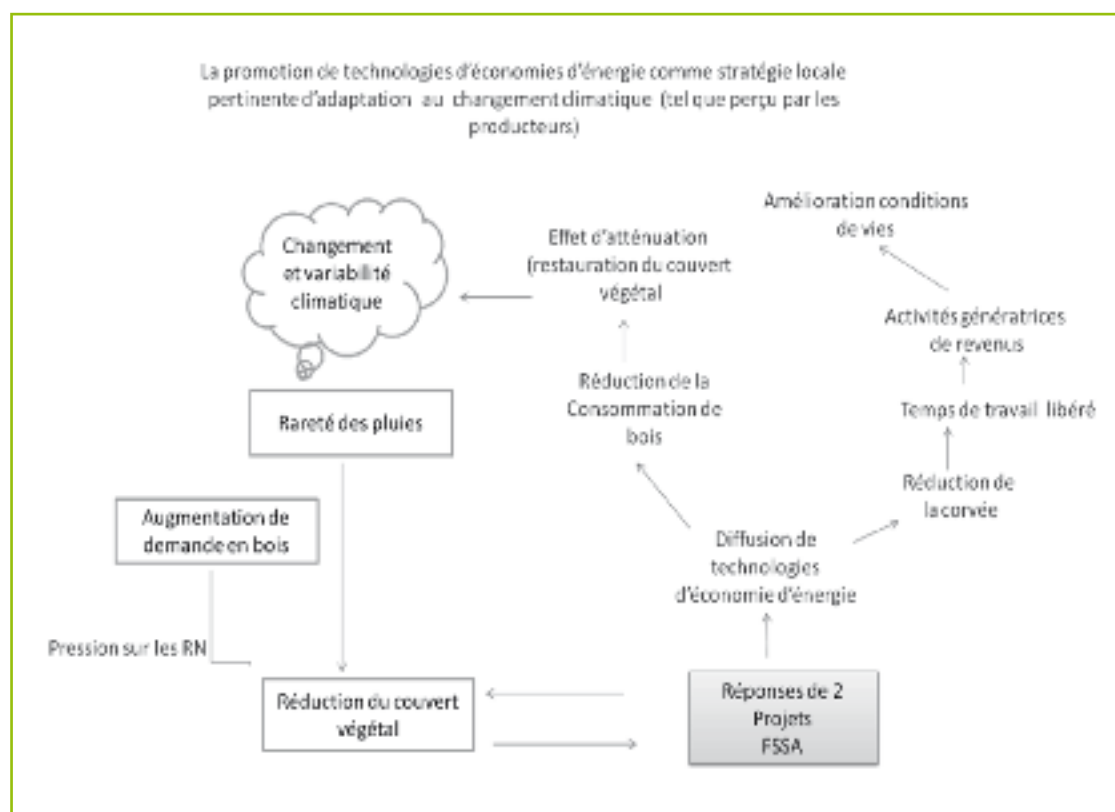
La promotion de technologies d'économies d'énergie comme stratégie locale pertinente d'adaptation au changement climatique (tel que perçu par les producteurs)

Changement et variabilité climatique

Effet d'atténuation (restauration du couvert végétal

Amélioration conditions de vies

Activités génératrices de revenus

Réduction de la Consommation de bois

Temps de travail libéré

Rareté des pluies

Réduction de la corvée

Augmentation de demande en bois

Diffusion de technologies d'économie d'énergie

Pression sur les RN

Réduction du couvert végétal

Réponses de 2 Projets FSSA